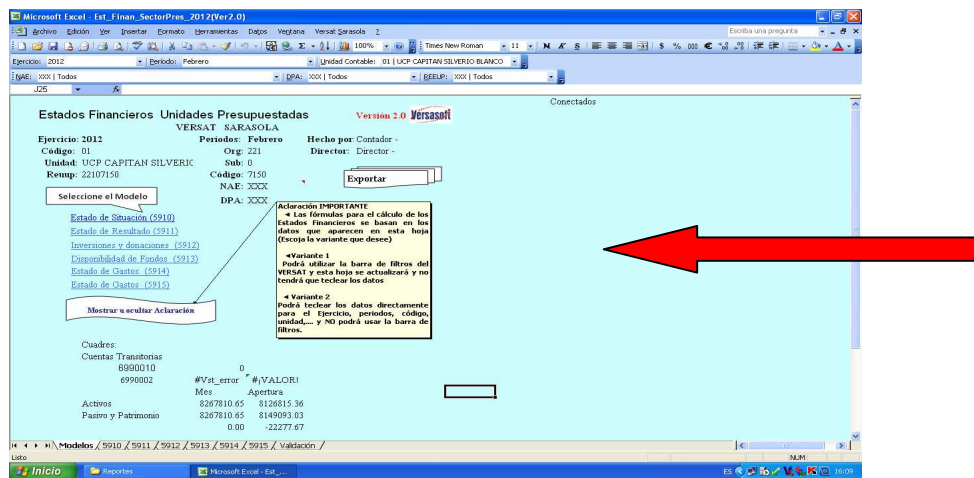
Microsoft Excel - Est_Finan_SectorPres_2012(Ver2.0)

Archivo Edición Ver Insertar Formato Herramientas Datos Ventana Versat Sarasola ?

Escriba una pregunta

100% Times New Roman 11 N K S $ % 000 €

Ejercicio: 2012 Período: Febrero Unidad Contable: 01 | UCP CAPITAN SILVERIO BLANCO

NAE: XXX | Todos DPA: XXX | Todos REEUP: XXX | Todos

J25 fx

Conectados

Estados Financieros Unidades Presupuestadas Version 2.0 Versasoft

VERSAT SARASOLA

Ejercicio: 2012 Periodos: Febrero Hecho por: Contador -

Código: 01 Org: 221 Director: Director -

Unidad: UCP CAPITAN SILVERIC Sub: 0

Reeup: 22107150 Código: 7150

NAE: XXX

DPA: XXX

Exportar

Seleccione el Modelo

Estado de Situación (5910)

Estado de Resultado (5911)

Inversiones y donaciones (5912)

Disponibilidad de Fondos (5913)

Estado de Gastos (5914)

Estado de Gastos (5915)

Mostrar u ocultar Aclaración

Aclaración IMPORTANTE
◄ Las fórmulas para el cálculo de los Estados Financieros se basan en los datos que aparecen en esta hoja (Escoja la variante que desee)

◄Variante 1
Podrá utilizar la barra de filtros del VERSAT y esta hoja se actualizará y no tendrá que teclear los datos

◄ Variante 2
Podrá teclear los datos directamente para el Ejercicio, periodos, código, unidad,... y NO podrá usar la barra de filtros.

Cuadres:
Cuentas Transitorias
6990010 0
6990002 #Vst_error #¡VALOR!
Mes Apertura
Activos 8267810.65 8126815.36
Pasivo y Patrimonio 8267810.65 8149093.03
0.00 -22277.67

Modelos / 5910 / 5911 / 5912 / 5913 / 5914 / 5915 / Validación /

Listo NUM

Inicio Reportes Microsoft Excel - Est_... ES 16:09